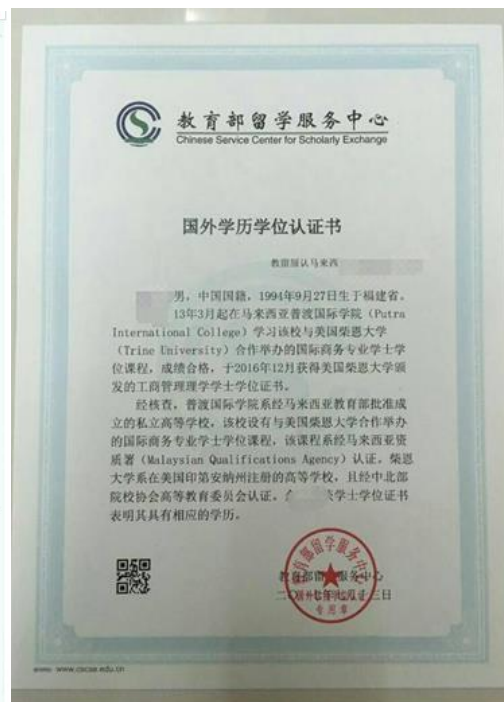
教育部留学服务中心
Chinese Service Center for Scholarly Exchange

国外学历学位认证书

教留服认马来西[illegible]

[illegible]男，中国国籍，1994年9月27日生于福建省。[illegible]13年3月起在马来西亚普渡国际学院（Putra International College）学习该校与美国柴恩大学（Trine University）合作举办的国际商务专业学士学位课程，成绩合格，于2016年12月获得美国柴恩大学颁发的工商管理理学学士学位证书。

经核查，普渡国际学院系经马来西亚教育部批准成立的私立高等学校，该校设有与美国柴恩大学合作举办的国际商务专业学士学位课程，该课程系经马来西亚资质署（Malaysian Qualifications Agency）认证。柴恩大学系在美国印第安纳州注册的高等学校，且经中北部院校协会高等教育委员会认证。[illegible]学士学位证书表明其具有相应的学历。

教育部留学服务中心
二〇一七年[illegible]三日

教育部留学服务中心
专用章

www.cscse.edu.cn